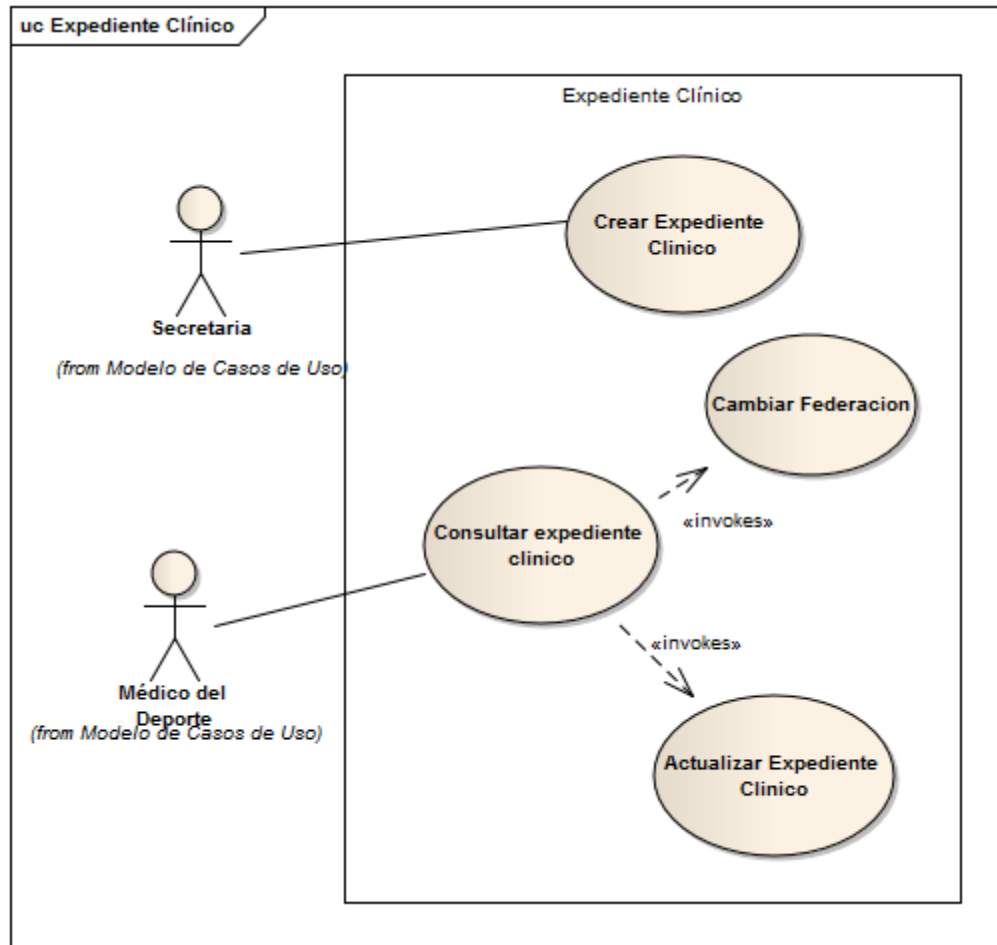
uc Expediente Clínico

Expediente Clínico

Secretaria

(from Modelo de Casos de Uso)

Crear Expediente Clinico

Cambiar Federacion

Consultar expediente clinico

«invokes»

«invokes»

Médico del Deporte

(from Modelo de Casos de Uso)

Actualizar Expediente Clinico